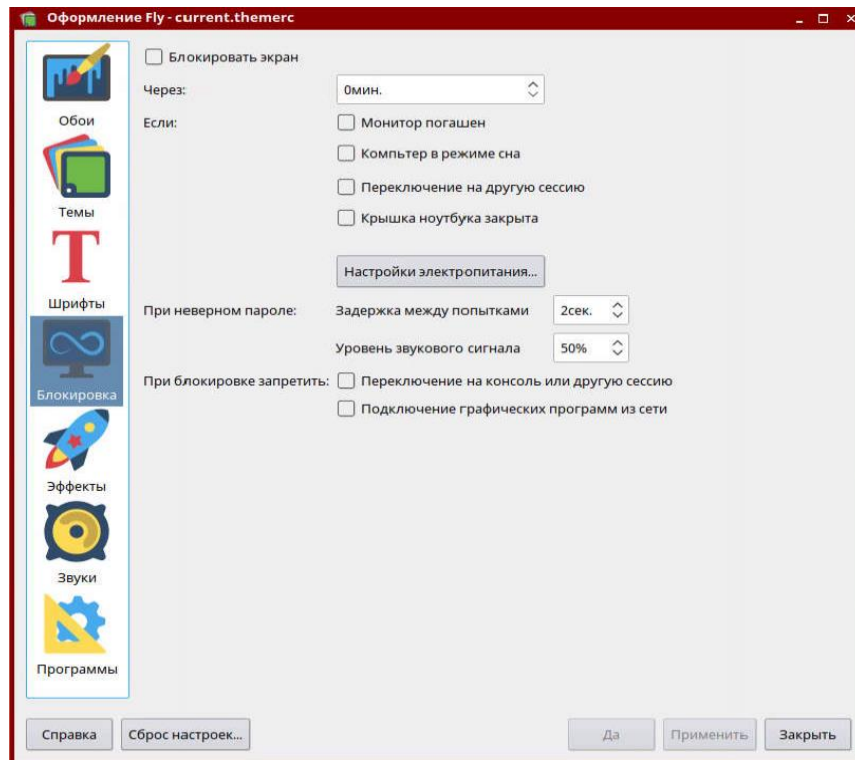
Оформление Fly - current.themerc

Обои
Темы
T
Шрифты
Блокировка
Эффекты
Звуки
Программы

Блокировать экран
Через: 0мин.
Если: Монитор погашен
Компьтер в режиме сна
Переключение на другую сессию
Крышка ноутбука закрыта
Настройки электропитания...
При неверном пароле: Задержка между попытками 2сек.
Уровень звукового сигнала 50%
При блокировке запретить: Переключение на консоль или другую сессию
Подключение графических программ из сети

Справка
Сброс настроек...
Да
Применить
Закрыть